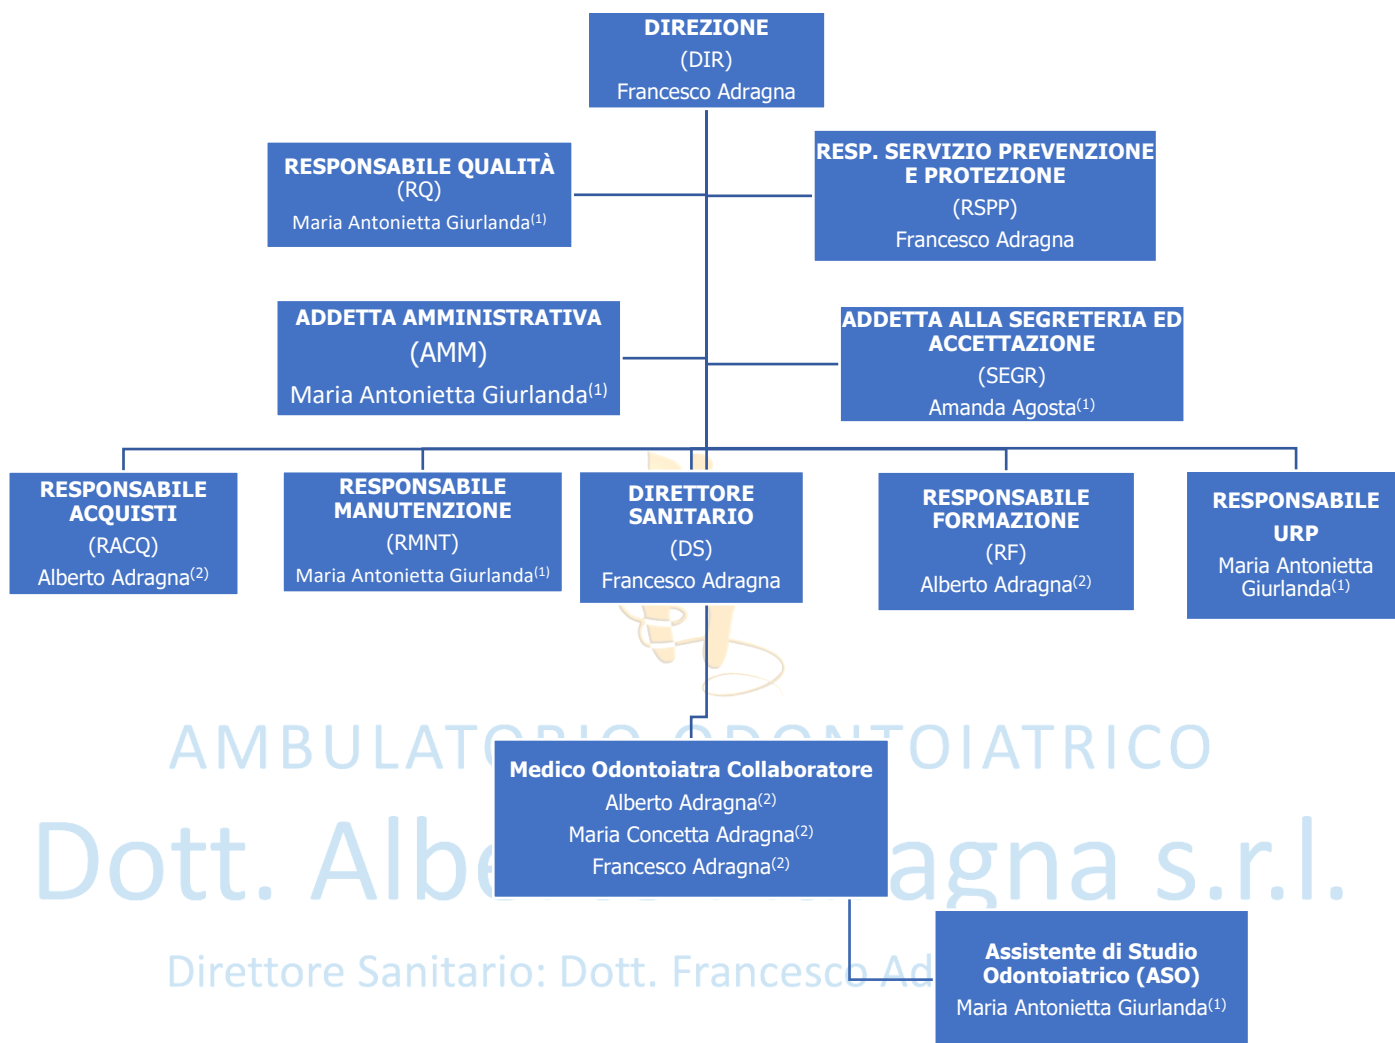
DIREZIONE
(DIR)
Francesco Adragna

RESPONSABILE QUALITÀ
(RQ)
Maria Antonietta Giurlanda$^{(1)}$

RESP. SERVIZIO PREVENZIONE E PROTEZIONE
(RSPP)
Francesco Adragna

ADDETTA AMMINISTRATIVA
(AMM)
Maria Antonietta Giurlanda$^{(1)}$

ADDETTA ALLA SEGRETERIA ED ACCETTAZIONE
(SEGR)
Amanda Agosta$^{(1)}$

RESPONSABILE ACQUISTI
(RACQ)
Alberto Adragna$^{(2)}$

RESPONSABILE MANUTENZIONE
(RMNT)
Maria Antonietta Giurlanda$^{(1)}$

DIRETTORE SANITARIO
(DS)
Francesco Adragna

RESPONSABILE FORMAZIONE
(RF)
Alberto Adragna$^{(2)}$

RESPONSABILE URP
Maria Antonietta Giurlanda$^{(1)}$

AMBULATORIO ODONTOIATRICO
Dott. Alberto Adragna s.r.l.

Medico Odontoiatra Collaboratore
Alberto Adragna$^{(2)}$
Maria Concetta Adragna$^{(2)}$
Francesco Adragna$^{(2)}$

Direttore Sanitario: Dott. Francesco Ad

Assistente di Studio Odontoiatrico (ASO)
Maria Antonietta Giurlanda$^{(1)}$